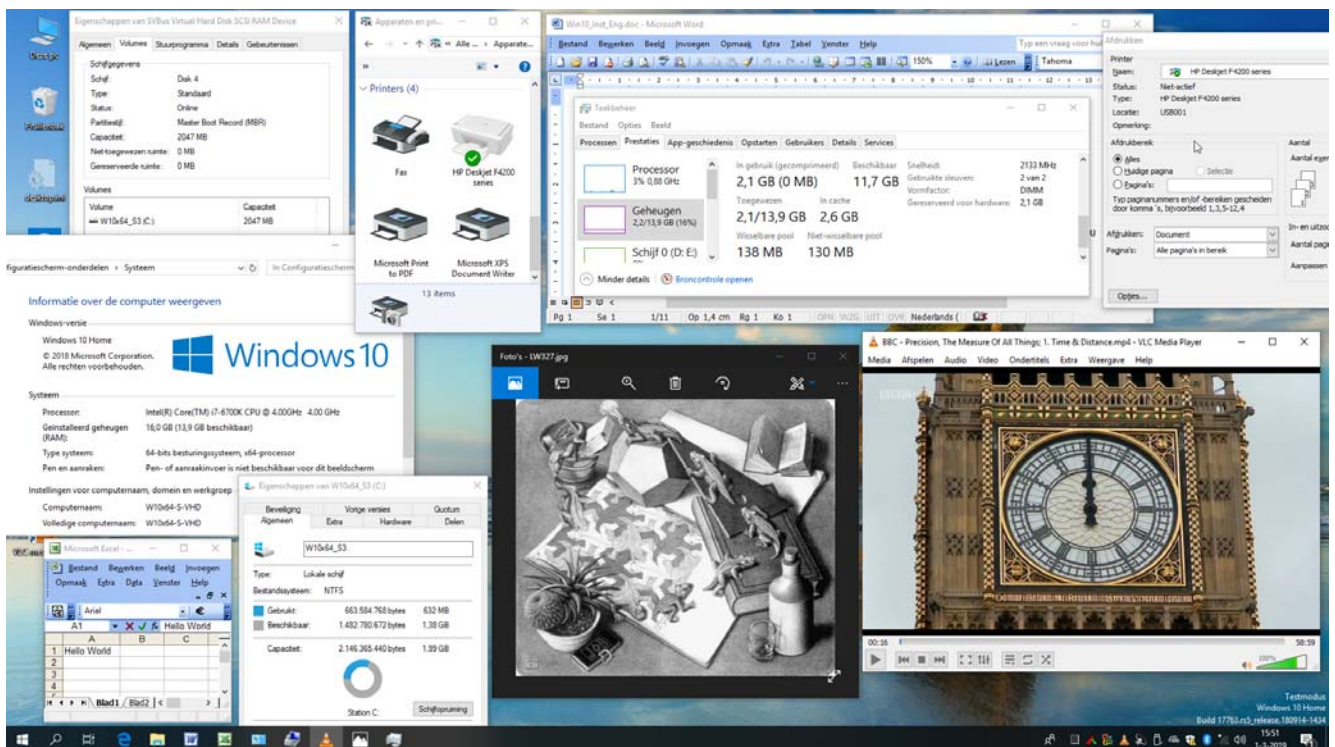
Eigenschappen van SVBus Virtual Hard Disk SCSI RAM Device

Algemeen Volumes Stuurprogramma Details Gebeurtenissen

Schijfgegevens

| | |
|---|---|
| Schijf: | Disk 4 |
| Type: | Standaard |
| Status: | Online |
| Partitiestijl: | Master Boot Record (MBR) |
| Capaciteit: | 2047 MB |
| Niet-toegewezen ruimte: | 0 MB |
| Gereserveerde ruimte: | 0 MB |

Volumes

| Volume | Capaciteit |
|---|---|
| W10x64_S3 (C:) | 2047 MB |

Apparaten en pri...

Alle... › Apparate...

Printers (4)

Fax

HP Deskjet F4200 series

Microsoft Print to PDF

Microsoft XPS Document Writer

13 items

Win10_Inst_Eng.doc - Microsoft Word

Bestand Bewerken Beeld Invoegen Opmaak Extra Tabel Venster Help

Typ een vraag voor hul

150% Lezen Tahoma

Taakbeheer

Bestand Opties Beeld

Processen Prestaties App-geschiedenis Opstarten Gebruikers Details Services

Processor 3% 0,88 GHz

Geheugen 2,2/13,9 GB (16%)

Schijf 0 (D: E:)

In gebruik (gecomprimeerd) Beschikbaar
2,1 GB (0 MB) 11,7 GB

Toegewezen In cache
2,1/13,9 GB 2,6 GB

Wisselbare pool Niet-wisselbare pool
138 MB 130 MB

Snelheid: 2133 MHz
Gebruikte sleuven: 2 van 2
Vormfactor: DIMM
Gereserveerd voor hardware: 2,1 GB

Minder details Broncontrole openen

Pg 1 Se 1 1/11 Op 1,4 cm Rg 1 Ko 1 OPN WZG UIT OVR Nederlands (

Afdrukken

Printer

Naam: HP Deskjet F4200 series

Status: Niet-actief

Type: HP Deskjet F4200 series

Locatie: USB001

Opmerking:

Afdrukbereik

Alles

Huidige pagina Selectie

Pagina's:

Typ paginanummers en/of -bereiken gescheiden door komma 's, bijvoorbeeld 1,3,5-12,4

Aantal

Aantal exem

Afdrukken: Document

Pagina's: Alle pagina's in bereik

In- en uitzoo

Aantal pagi

Aanpassen

Opties...

figuratiescherm-onderdelen › Systeem

In Configuratiescherm

Informatie over de computer weergeven

Windows-versie

Windows 10 Home

© 2018 Microsoft Corporation. Alle rechten voorbehouden.

Windows 10

Systeem

| | |
|---|---|
| Processor: | Intel(R) Core(TM) i7-6700K CPU @ 4.00GHz 4.00 GHz |
| Geïnstalleerd geheugen (RAM): | 16,0 GB (13,9 GB beschikbaar) |
| Type systeem: | 64-bits besturingssysteem, x64-processor |
| Pen en aanraken: | Pen- of aanraakinvoer is niet beschikbaar voor dit beeldscherm |

Instellingen voor computernaam, domein en werkgroep

| | |
|---|---|
| Computernaam: | W10x64-S-VHD |
| Volledige computernaam: | W10x64-S-VHD |

Microsoft Excel -

Bestand Bewerken Beeld Invoegen Opmaak Extra Data Venster Help

Arial

A1 Hello World

| | A | B | C |
|---|---|---|---|
| 1 | Hello World | | |
| 2 | | | |
| 3 | | | |
| 4 | | | |
| 5 | | | |

Blad1 Blad2

Eigenschappen van W10x64_S3 (C:)

Beveiliging Vorige versies Quotum
Algemeen Extra Hardware Delen

W10x64_S3

Type: Lokale schijf

Bestandssysteem: NTFS

| | | |
|---|---|---|
| Gebruikt: | 663.584.768 bytes | 632 MB |
| Beschikbaar: | 1.482.780.672 bytes | 1,38 GB |
| Capaciteit: | 2.146.365.440 bytes | 1,99 GB |

Station C: Schijfopruiming

Foto's - LW327.jpg

BBC - Precision, The Measure Of All Things; 1. Time & Distance.mp4 - VLC Media Player

Media Afspelen Audio Video Ondertitels Extra Weergave Help

00:16 58:59

100%

Testmodus
Windows 10 Home
Build 17763.rs5_release.180914-1434

15:51
1-3-2019